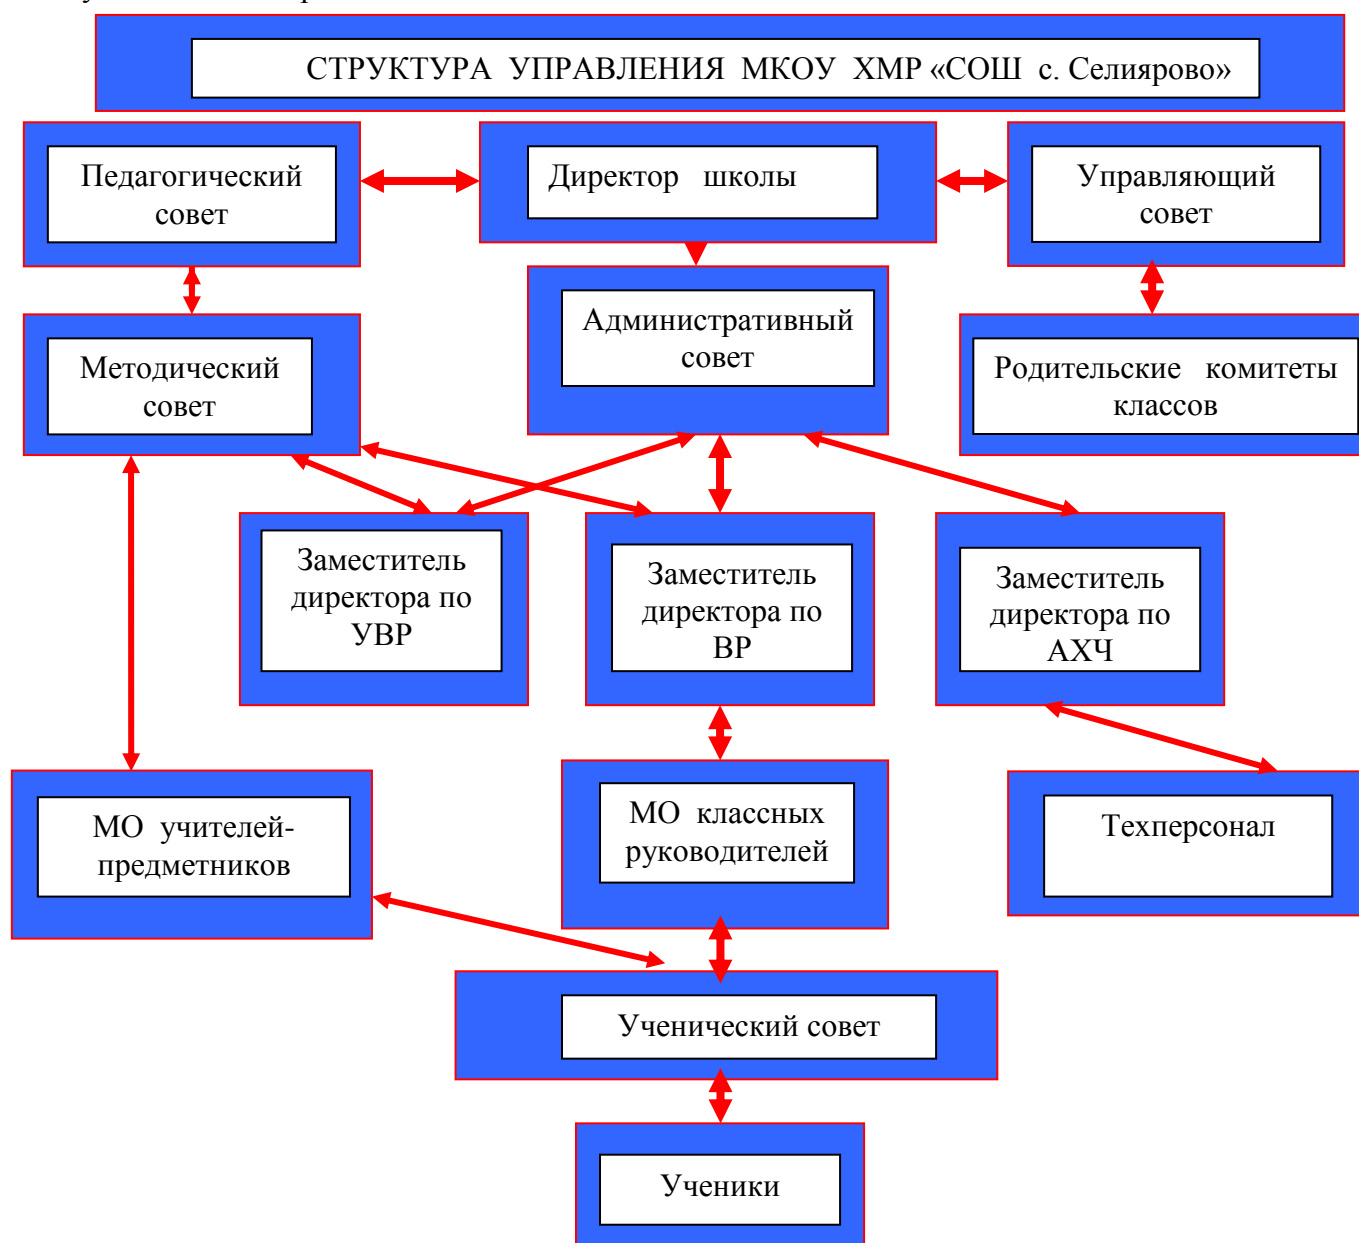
СТРУКТУРА УПРАВЛЕНИЯ МКОУ ХМР «СОШ с. Селиярово»

Педагогический совет

Директор школы

Управляющий совет

Административный совет

Методический совет

Родительские комитеты классов

Заместитель директора по УВР

Заместитель директора по ВР

Заместитель директора по АХЧ

МО учителей-предметников

МО классных руководителей

Техперсонал

Ученический совет

Ученики